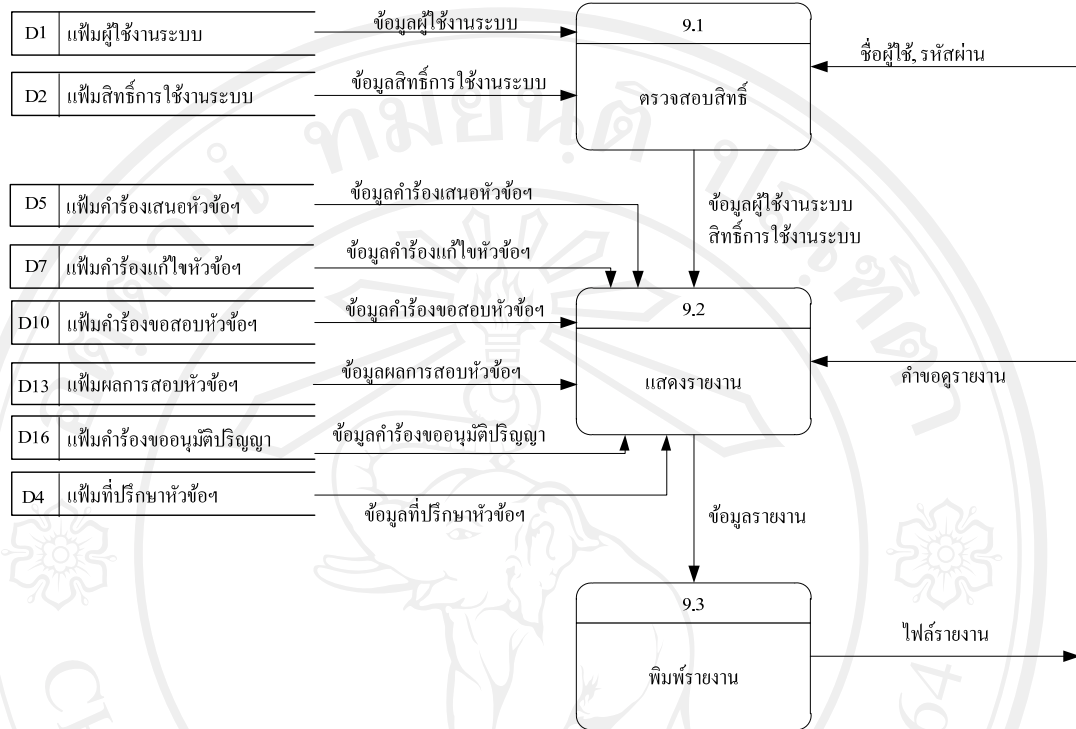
D1 แฟ้มผู้ใช้งานระบบ
ข้อมูลผู้ใช้งานระบบ
9.1
ตรวจสอบสิทธิ์
ชื่อผู้ใช้, รหัสผ่าน
D2 แฟ้มสิทธิ์การใช้งานระบบ
ข้อมูลสิทธิ์การใช้งานระบบ
D5 แฟ้มคำร้องเสนอหัวข้อฯ
ข้อมูลคำร้องเสนอหัวข้อฯ
ข้อมูลผู้ใช้งานระบบ สิทธิ์การใช้งานระบบ
D7 แฟ้มคำร้องแก้ไขหัวข้อฯ
ข้อมูลคำร้องแก้ไขหัวข้อฯ
D10 แฟ้มคำร้องขอสอบหัวข้อฯ
ข้อมูลคำร้องขอสอบหัวข้อฯ
9.2
แสดงรายงาน
D13 แฟ้มผลการสอบหัวข้อฯ
ข้อมูลผลการสอบหัวข้อฯ
คำขอดูรายงาน
D16 แฟ้มคำร้องขออนุมัติปริญญา
ข้อมูลคำร้องขออนุมัติปริญญา
D4 แฟ้มที่ปรึกษาหัวข้อฯ
ข้อมูลที่ปรึกษาหัวข้อฯ
ข้อมูลรายงาน
9.3
พิมพ์รายงาน
ไฟล์รายงาน